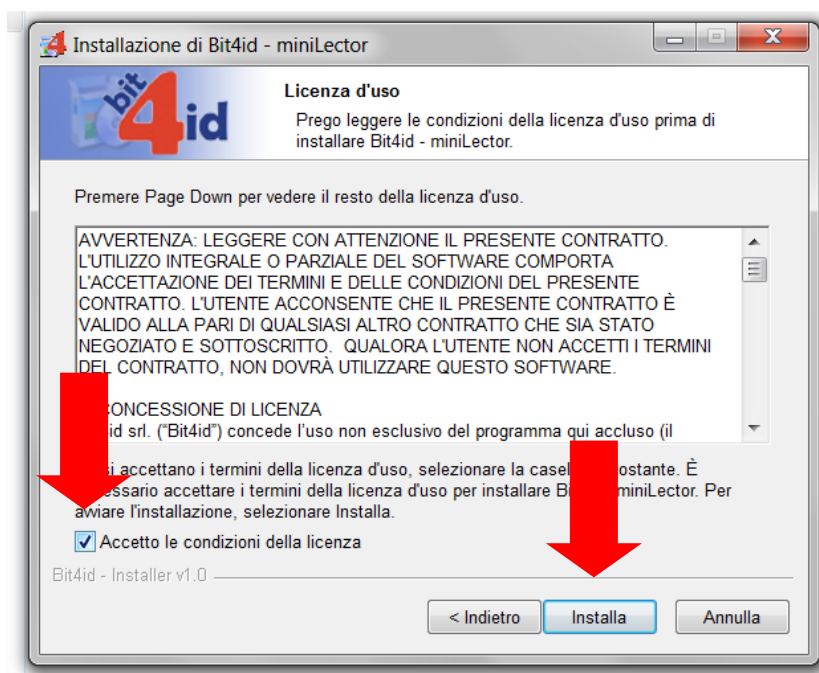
Installazione di Bit4id - miniLector

bit4id

Licenza d'uso

Prego leggere le condizioni della licenza d'uso prima di installare Bit4id - miniLector.

Premere Page Down per vedere il resto della licenza d'uso.

AVVERTENZA: LEGGERE CON ATTENZIONE IL PRESENTE CONTRATTO. L'UTILIZZO INTEGRALE O PARZIALE DEL SOFTWARE COMPORTA L'ACCETTAZIONE DEI TERMINI E DELLE CONDIZIONI DEL PRESENTE CONTRATTO. L'UTENTE ACCONSENTE CHE IL PRESENTE CONTRATTO È VALIDO ALLA PARI DI QUALSIASI ALTRO CONTRATTO CHE SIA STATO NEGOZIATO E SOTTOSCRITTO. QUALORA L'UTENTE NON ACCETTI I TERMINI DEL CONTRATTO, NON DOVRÀ UTILIZZARE QUESTO SOFTWARE.

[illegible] CONCESSIONE DI LICENZA
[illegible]id srl. ("Bit4id") concede l'uso non esclusivo del programma qui accluso (il

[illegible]si accettano i termini della licenza d'uso, selezionare la casel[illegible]ostante. È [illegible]essario accettare i termini della licenza d'uso per installare Bi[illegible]miniLector. Per avviare l'installazione, selezionare Installa.

Accetto le condizioni della licenza

Bit4id - Installer v1.0

< Indietro
Installa
Annulla